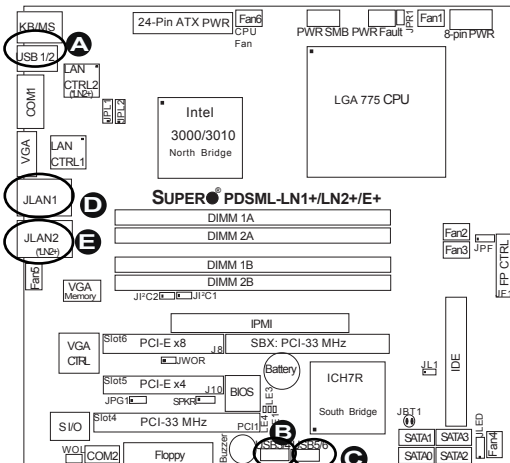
KB/MS
USB 1/2
A
24-Pin ATX PWR
Fan6
CPU Fan
PWR SMB
PWR Fault
JPR1
Fan1
8-pin PWR
LAN CTRL2 (LN2+)
JPL1
JPL2
COM1
Intel 3000/3010 North Bridge
LGA 775 CPU
VGA
LAN CTRL1
JLAN1
D
SUPER® PDSML-LN1+/LN2+/E+
DIMM 1A
DIMM 2A
JLAN2 (LN2+)
E
Fan2
Fan3
JPF
JF1
FP CTRL
DIMM 1B
DIMM 2B
Fan5
VGA Memory
JI²C2
JI²C1
IPMI
VGA CTRL
Slot6
PCI-E x8
J8
SBX: PCI-33 MHz
JWOR
Battery
ICH7R
JL1
IDE
Slot5
PCI-E x4
J10
SPKR
BIOS
LE3
LE4
South Bridge
JBT1
LED
S I/O
Slot4
PCI-33 MHz
PCI1
B
JPG1
WOL
COM2
Floppy
Buzzer
USB3/4
USB5/6
C
SATA1
SATA3
SATA0
SATA2
Fan4